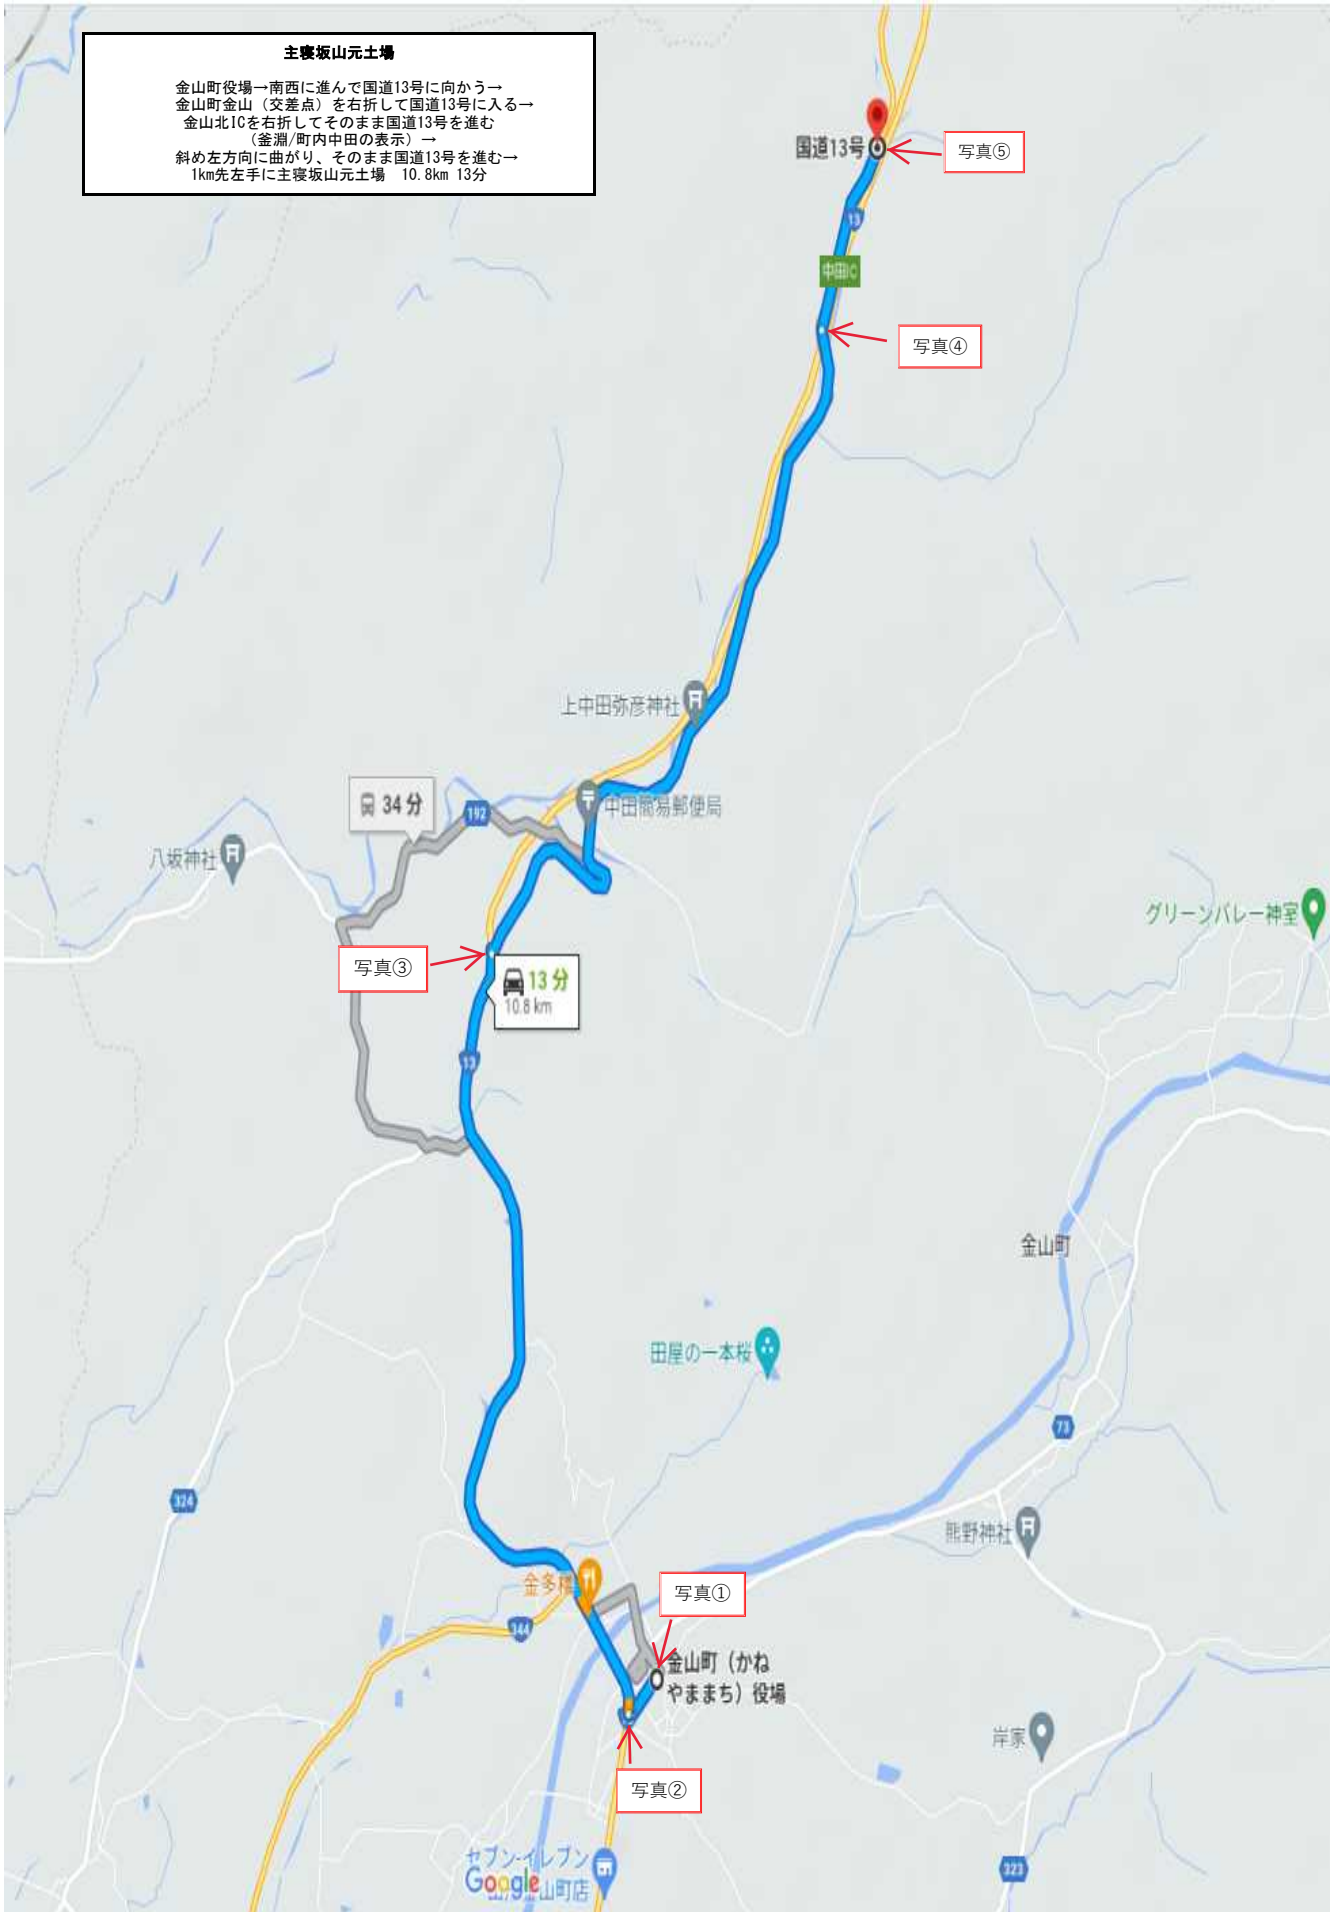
主寝坂山元土場

金山町役場→南西に進んで国道13号に向かう→
金山町金山（交差点）を右折して国道13号に入る→
金山北ICを右折してそのまま国道13号を進む
（釜淵/町内中田の表示）→
斜め左方向に曲がり、そのまま国道13号を進む→
1km先左手に主寝坂山元土場　10.8km 13分

国道13号
写真⑤
13
中田IC
写真④
上中田弥彦神社
34 分
192
中田簡易郵便局
八坂神社
グリーンバレー神室
写真③
13 分
10.8 km
13
金山町
田屋の一本桜
73
324
熊野神社
金多楼
写真①
344
金山町（かねやままち）役場
岸家
写真②
セブン-イレブン
Google 山町店
323